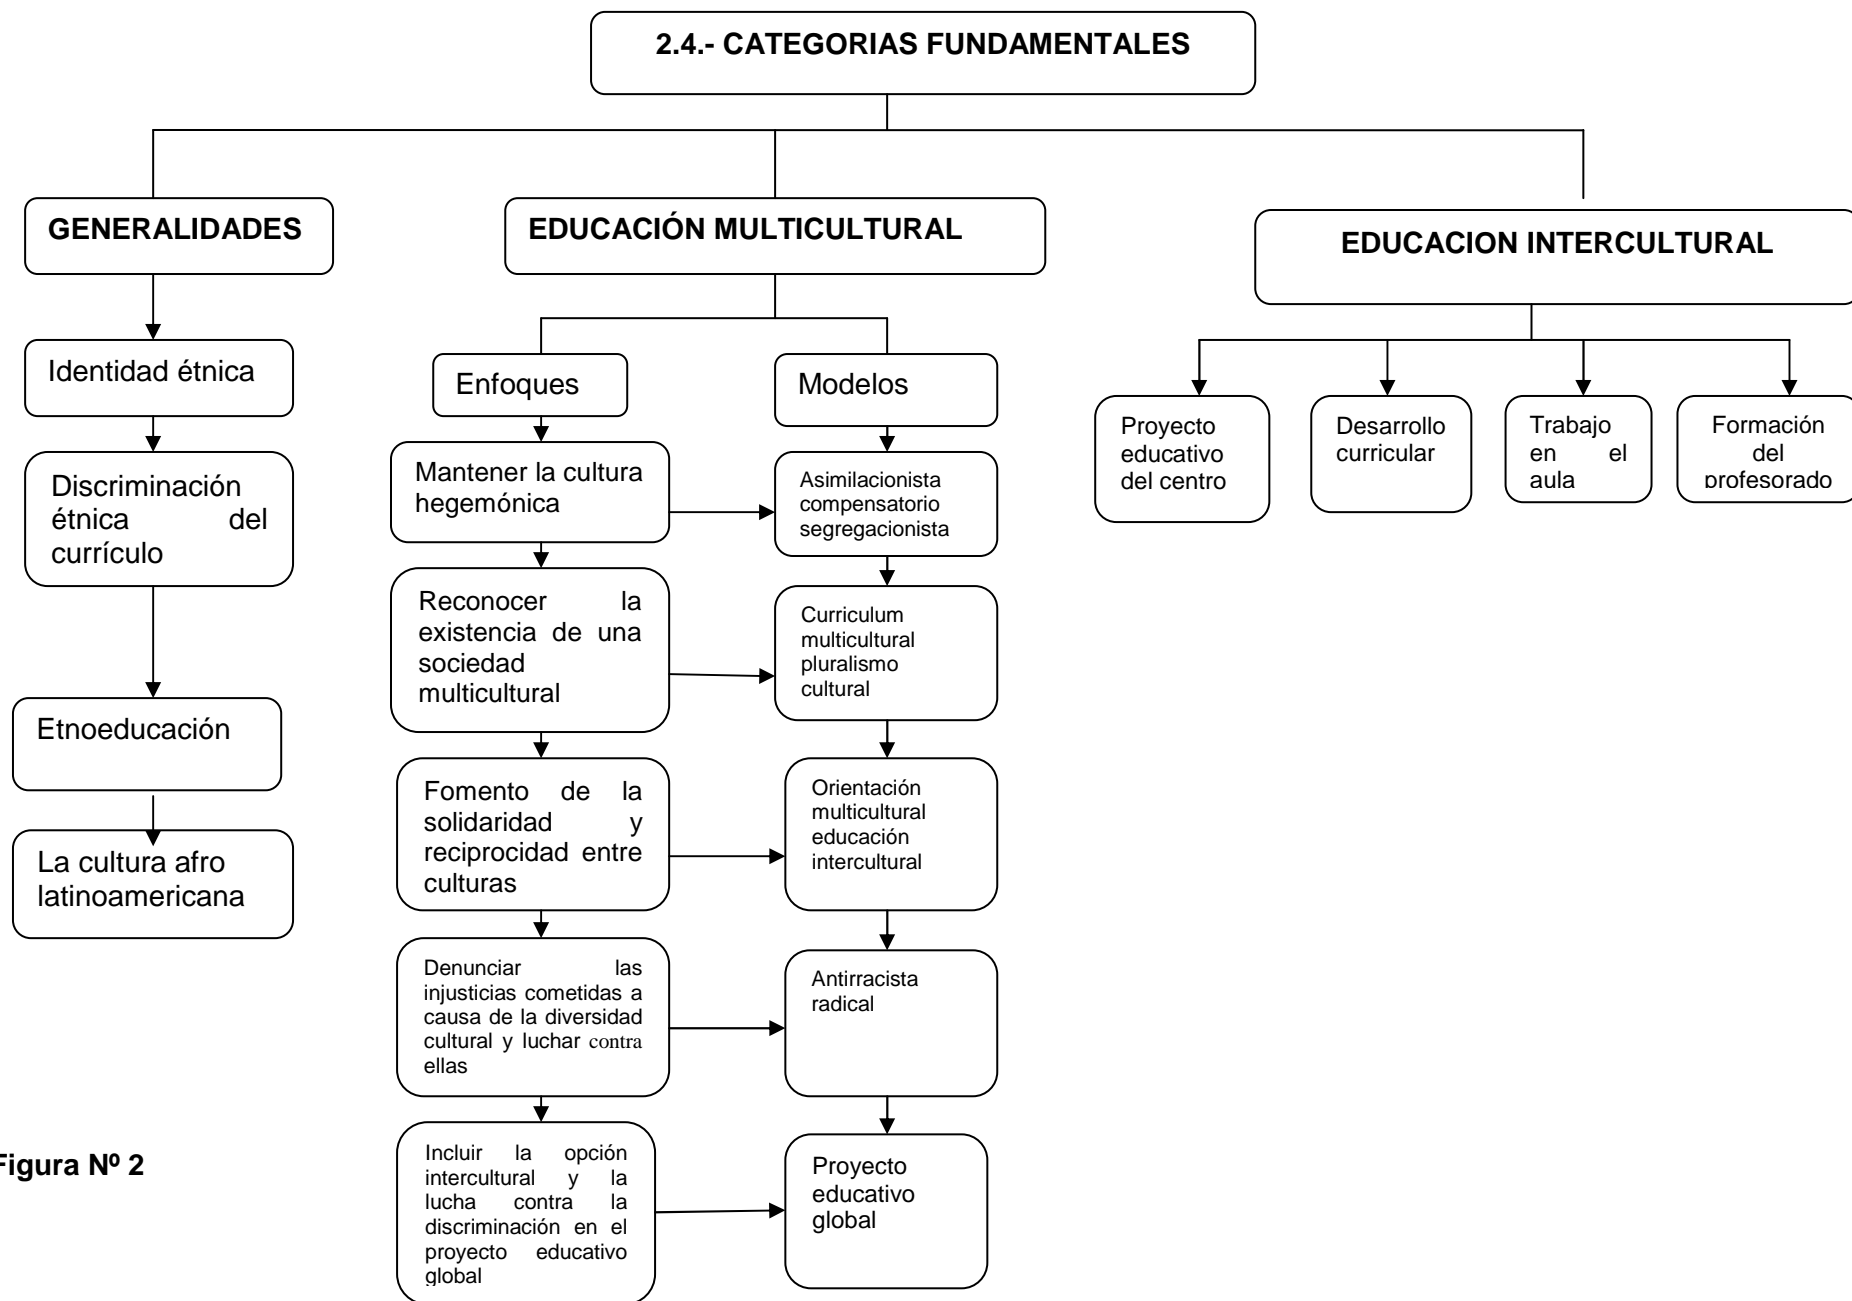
2.4.- CATEGORIAS FUNDAMENTALES

GENERALIDADES

Identidad étnica

Discriminación étnica del currículo

Etnoeducación

La cultura afro latinoamericana

EDUCACIÓN MULTICULTURAL

Enfoques

Mantener la cultura hegemónica

Reconocer la existencia de una sociedad multicultural

Fomento de la solidaridad y reciprocidad entre culturas

Denunciar las injusticias cometidas a causa de la diversidad cultural y luchar contra ellas

Incluir la opción intercultural y la lucha contra la discriminación en el proyecto educativo global

Modelos

Asimilacionista compensatorio segregacionista

Curriculum multicultural pluralismo cultural

Orientación multicultural educación intercultural

Antirracista radical

Proyecto educativo global

EDUCACION INTERCULTURAL

Proyecto educativo del centro

Desarrollo curricular

Trabajo en el aula

Formación del profesorado

Figura Nº 2